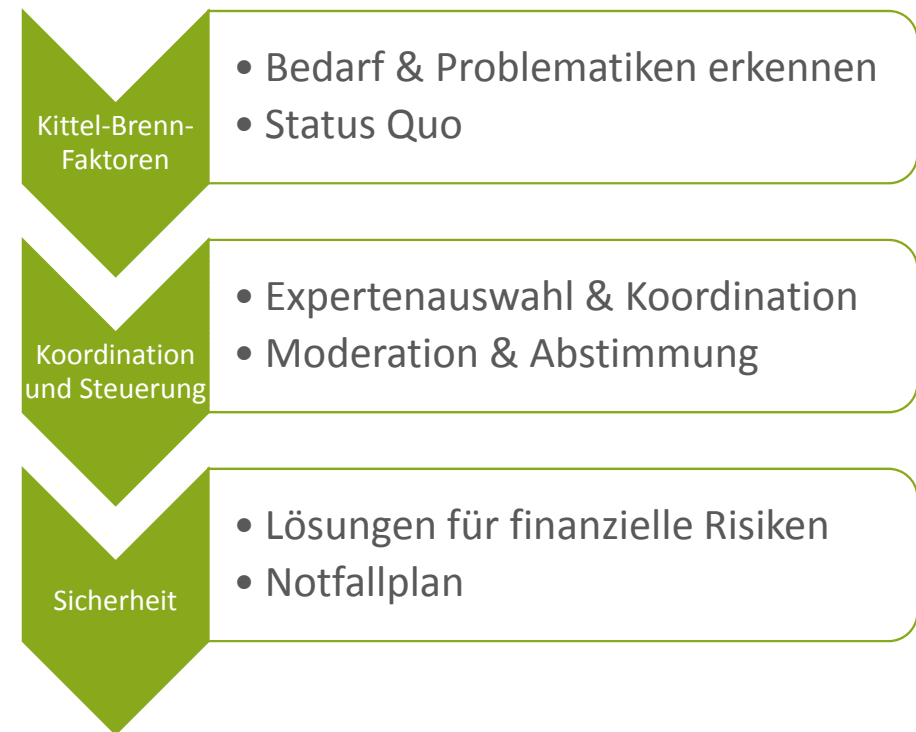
Kittel-Brenn-Faktoren

• Bedarf & Problematiken erkennen
• Status Quo

Koordination und Steuerung

• Expertenauswahl & Koordination
• Moderation & Abstimmung

Sicherheit

• Lösungen für finanzielle Risiken
• Notfallplan